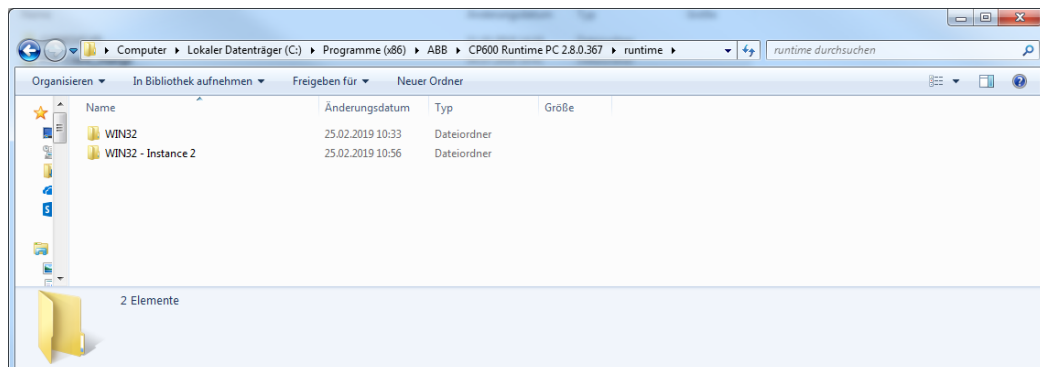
Computer ▸ Lokaler Datenträger (C:) ▸ Programme (x86) ▸ ABB ▸ CP600 Runtime PC 2.8.0.367 ▸ runtime ▸

runtime durchsuchen

Organisieren ▾ In Bibliothek aufnehmen ▾ Freigeben für ▾ Neuer Ordner

| Name | Änderungsdatum | Typ | Größe |
|---|---|---|---|
| WIN32 | 25.02.2019 10:33 | Dateiordner | |
| WIN32 - Instance 2 | 25.02.2019 10:56 | Dateiordner | |

2 Elemente